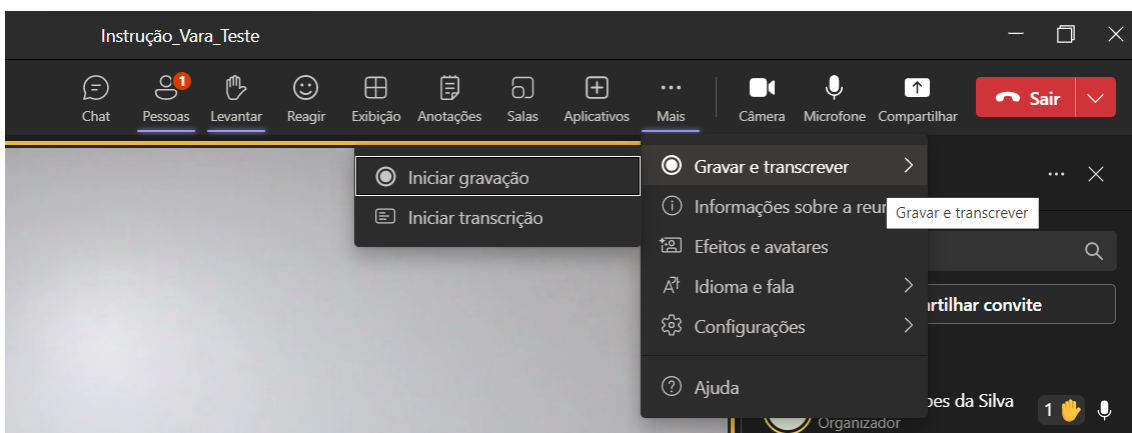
Instrução_Vara_Teste

Chat
1
Pessoas
Levantar
Reagir
Exibição
Anotações
Salas
Aplicativos
Mais
Câmera
Microfone
Compartilhar
Sair

Iniciar gravação
Iniciar transcrição

Gravar e transcrever
Informações sobre a reun
Gravar e transcrever
Efeitos e avatares
Idioma e fala
Configurações
Ajuda

rtilhar convite

pes da Silva
Organizador
1